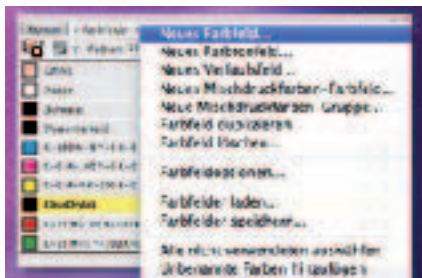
Neues Farbfeld...
Neues Farbtonfeld...
Neues Verlaufsfeld...
Neues Mischdruckfarben-Farbfeld...
Neue Mischdruckfarben-Gruppe...
Farbfeld duplizieren
Farbfeld löschen...
Farbfeldoptionen...
Farbfelder laden...
Farbfelder speichern...
Alle nicht verwendeten auswählen
Unbenannte Farben hinzufügen

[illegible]
Papier
Schwarz
Passermarken
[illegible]
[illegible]
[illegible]
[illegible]
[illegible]
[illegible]